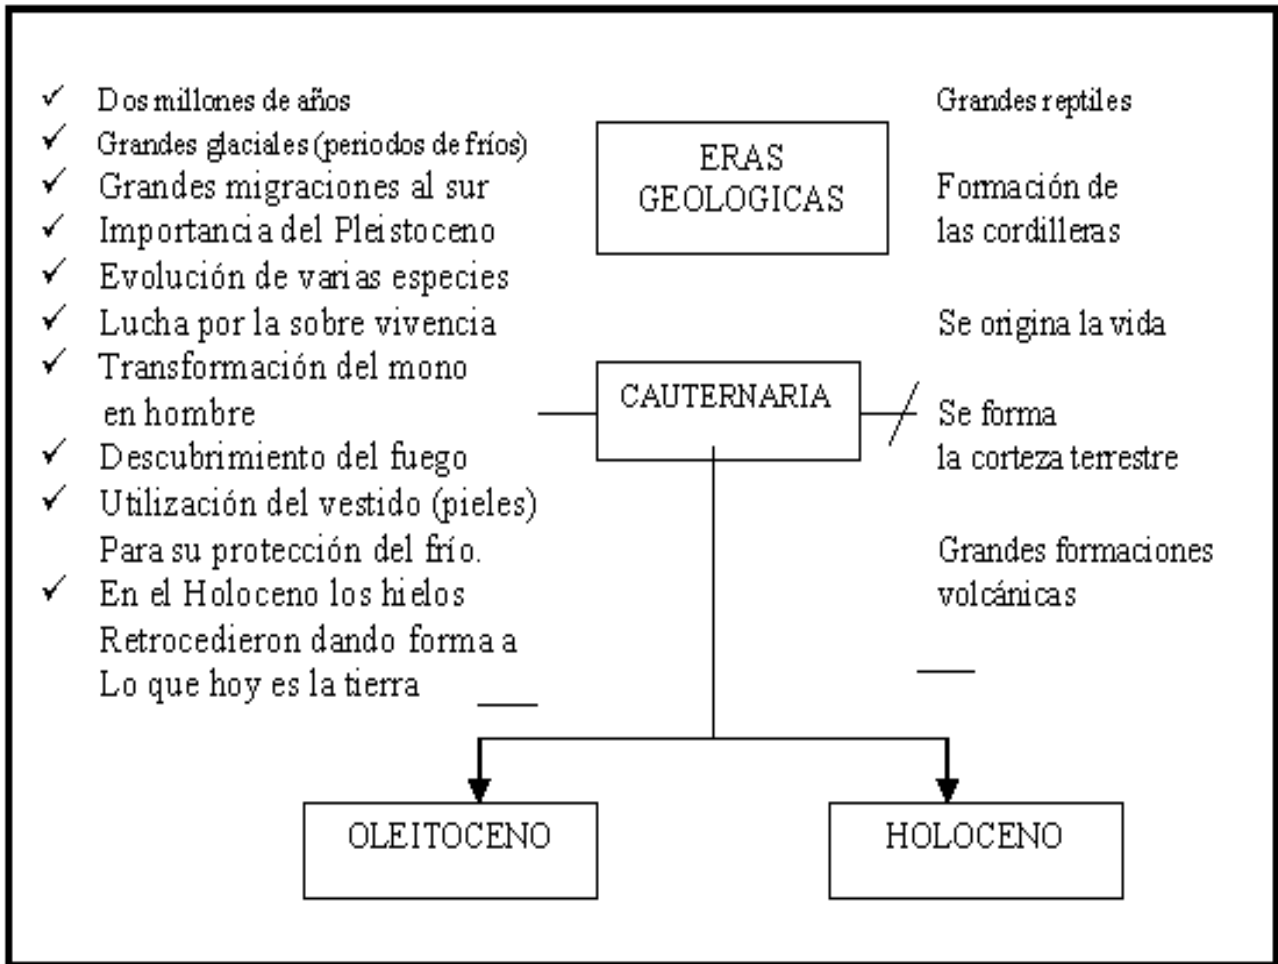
✓ Dos millones de años
✓ Grandes glaciales (periodos de fríos)
✓ Grandes migraciones al sur
✓ Importancia del Pleistoceno
✓ Evolución de varias especies
✓ Lucha por la sobre vivencia
✓ Transformación del mono en hombre
✓ Descubrimiento del fuego
✓ Utilización del vestido (pieles) Para su protección del frío.
✓ En el Holoceno los hielos Retrocedieron dando forma a Lo que hoy es la tierra

ERAS GEOLOGICAS

Grandes reptiles

Formación de las cordilleras

Se origina la vida

Se forma la corteza terrestre

Grandes formaciones volcánicas

CAUTERNARIA

OLEITOCENO

HOLOCENO